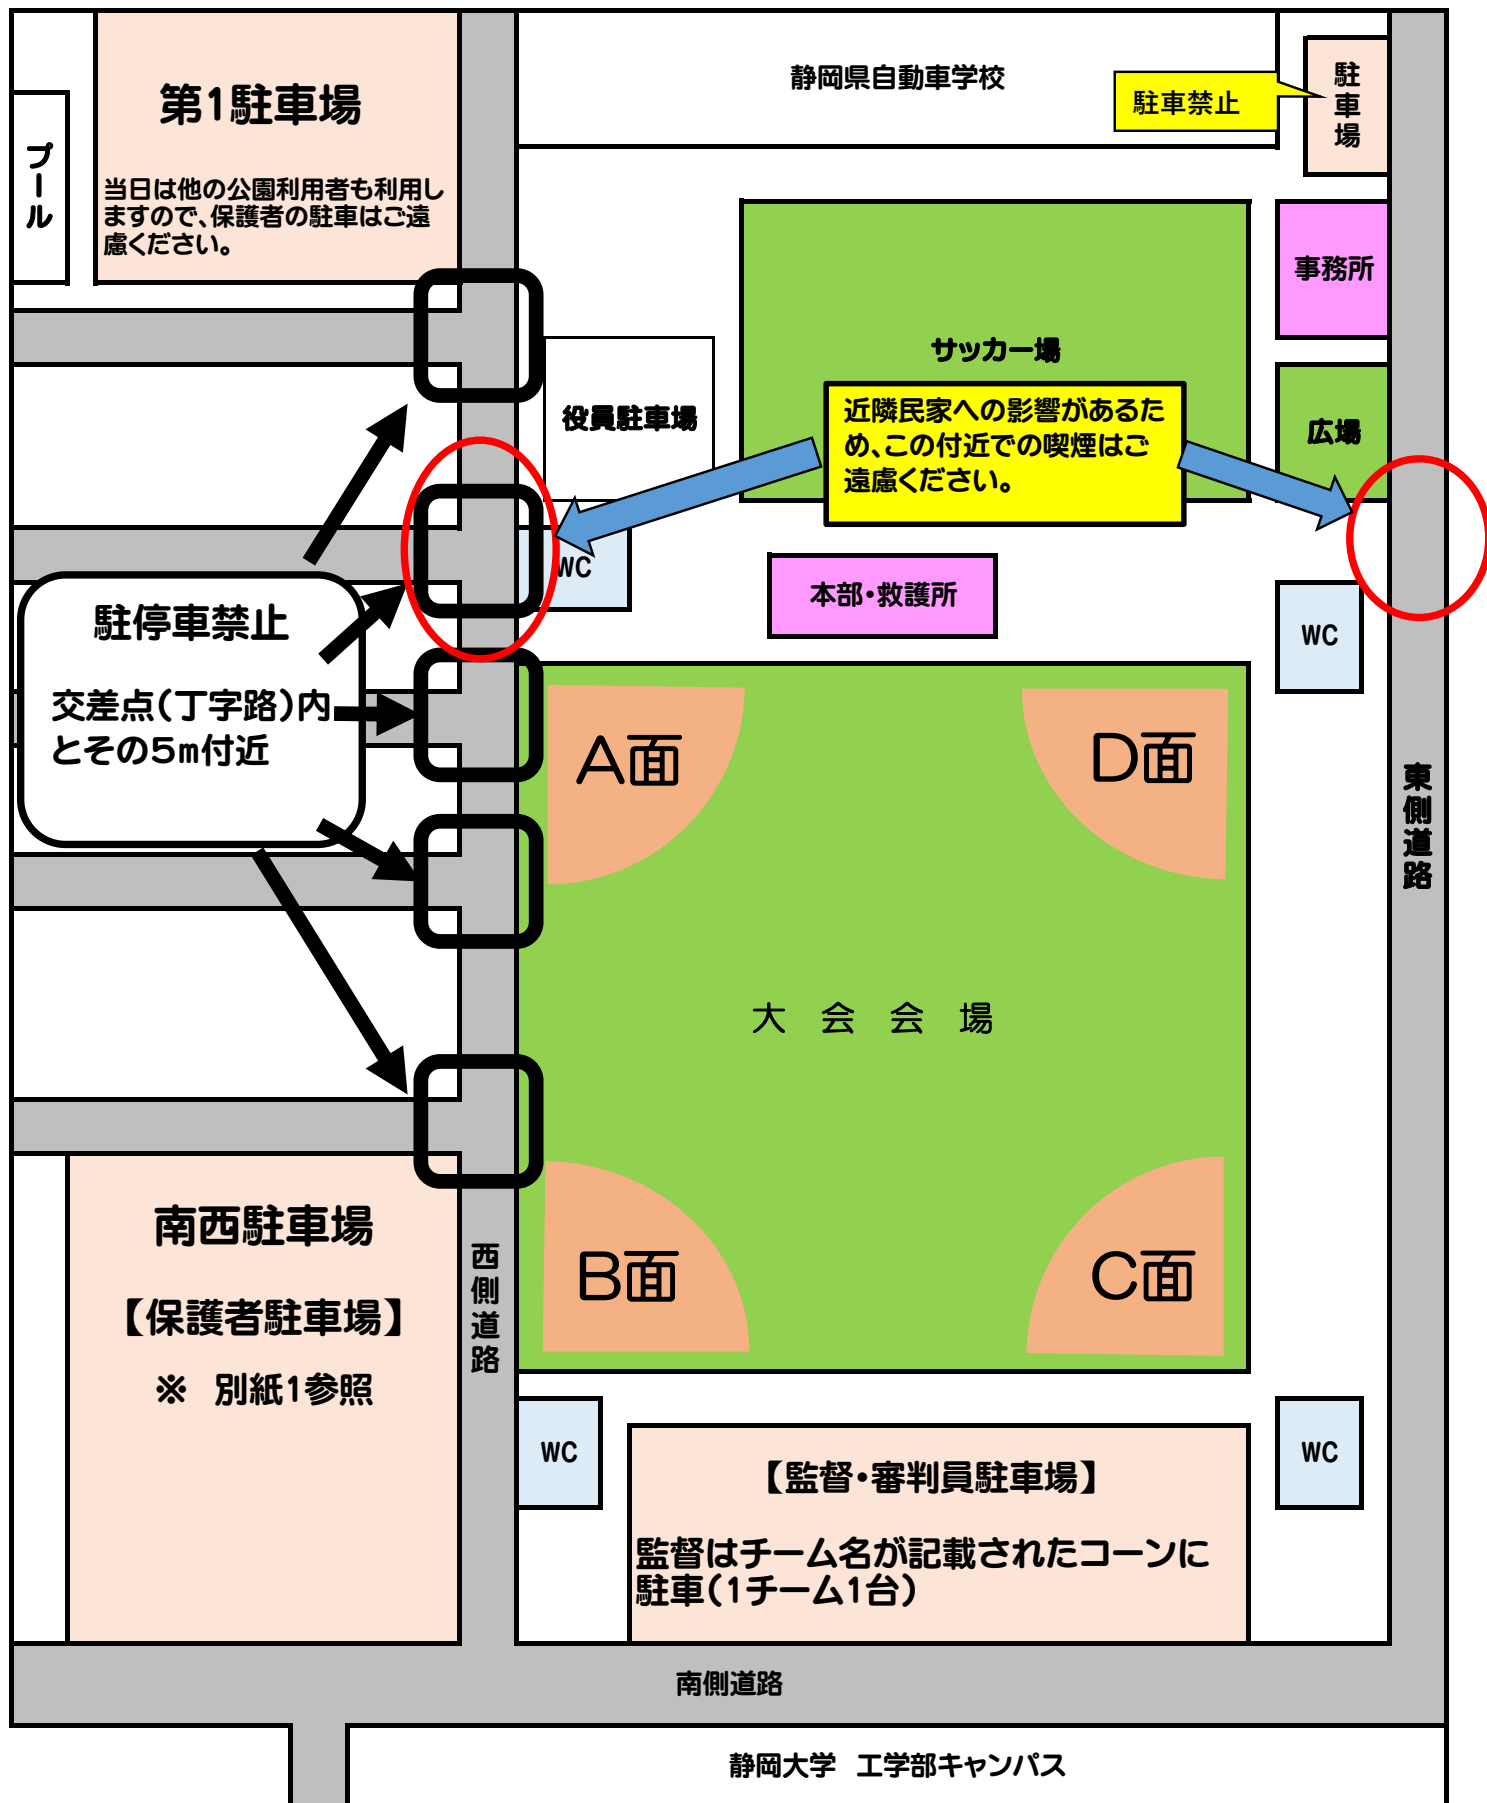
第1駐車場

当日は他の公園利用者も利用しますので、保護者の駐車はご遠慮ください。

プール

静岡県自動車学校

駐車禁止

駐車場

事務所

サッカー場

役員駐車場

近隣民家への影響があるため、この付近での喫煙はご遠慮ください。

広場

WC

本部・救護所

WC

駐停車禁止

交差点(丁字路)内とその5m付近

A面

D面

東側道路

大 会 会 場

南西駐車場

【保護者駐車場】

※ 別紙1参照

西側道路

B面

C面

WC

WC

【監督・審判員駐車場】

監督はチーム名が記載されたコーンに駐車(1チーム1台)

南側道路

静岡大学 工学部キャンパス